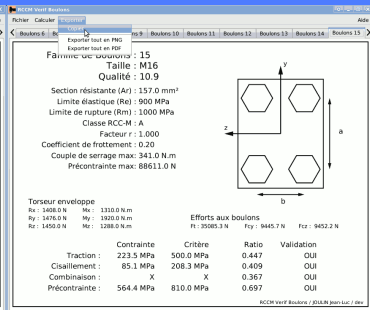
RCCM Verif Boulons

Fichier Calculer Exporter Aide

Exporter tout en PNG
Exporter tout en PDF

Boulons 6 Boulons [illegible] 9 Boulons 10 Boulons 11 Boulons 12 Boulons 13 Boulons 14 Boulons 15

Famille de boulons : 15
Taille : M16
Qualité : 10.9

Section résistante (Ar) : 157.0 mm²
Limite élastique (Re) : 900 MPa
Limite de rupture (Rm) : 1000 MPa
Classe RCC-M : A
Facteur r : 1.000
Coefficient de frottement : 0.20
Couple de serrage max: 341.0 N.m
Précontrainte max: 88611.0 N

y
z
a
b

Torseur enveloppe
Rx : 1408.0 N Mx : 1310.0 N.m
Ry : 1476.0 N My : 1920.0 N.m
Rz : 1450.0 N Mz : 1288.0 N.m

Efforts aux boulons
Ft : 35085.3 N Fcy : 9445.7 N Fcz : 9452.2 N

| | Contrainte | Critère | Ratio | Validation |
|---|---|---|---|---|
| Traction : | 223.5 MPa | 500.0 MPa | 0.447 | OUI |
| Cisaillement : | 85.1 MPa | 208.3 MPa | 0.409 | OUI |
| Combinaison : | X | X | 0.367 | OUI |
| Précontrainte : | 564.4 MPa | 810.0 MPa | 0.697 | OUI |

RCCM Verif Boulons / JOULIN Jean-Luc / dev